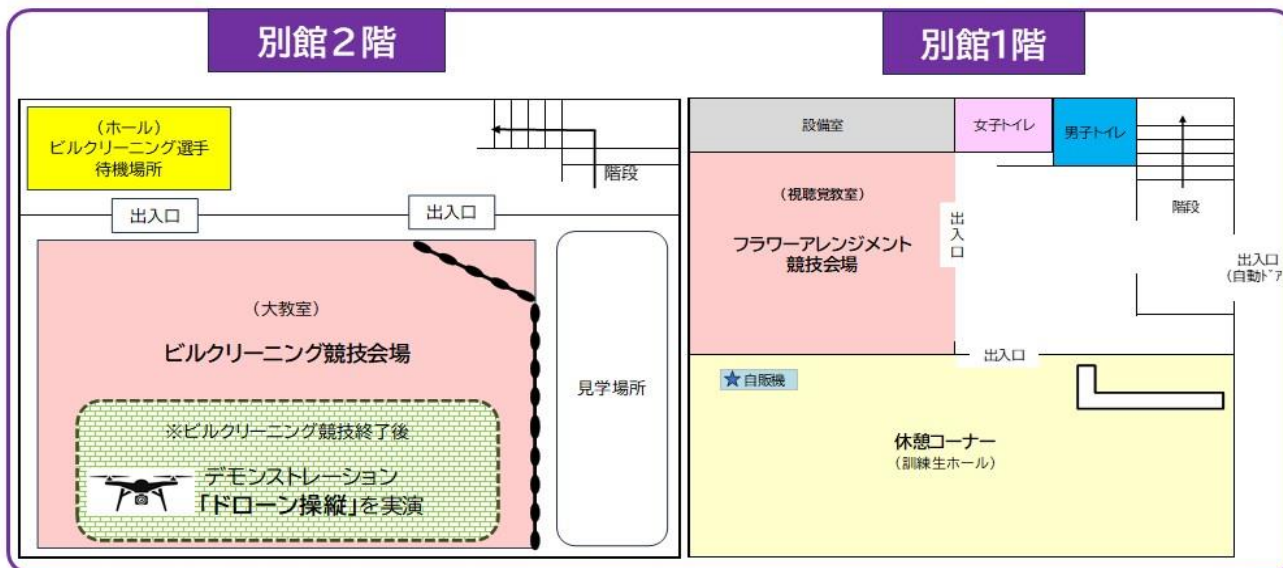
別館2階

(ホール)
ビルクリーニング選手
待機場所

階段

出入口

出入口

(大教室)
ビルクリーニング競技会場

見学場所

※ビルクリーニング競技終了後

デモンストレーション
「ドローン操縦」を実演

別館1階

設備室

女子トイレ

男子トイレ

(視聴覚教室)
フラワーアレンジメント
競技会場

出入口

階段

出入口
(自動ドア

出入口

★自販機

休憩コーナー
(訓練生ホール)